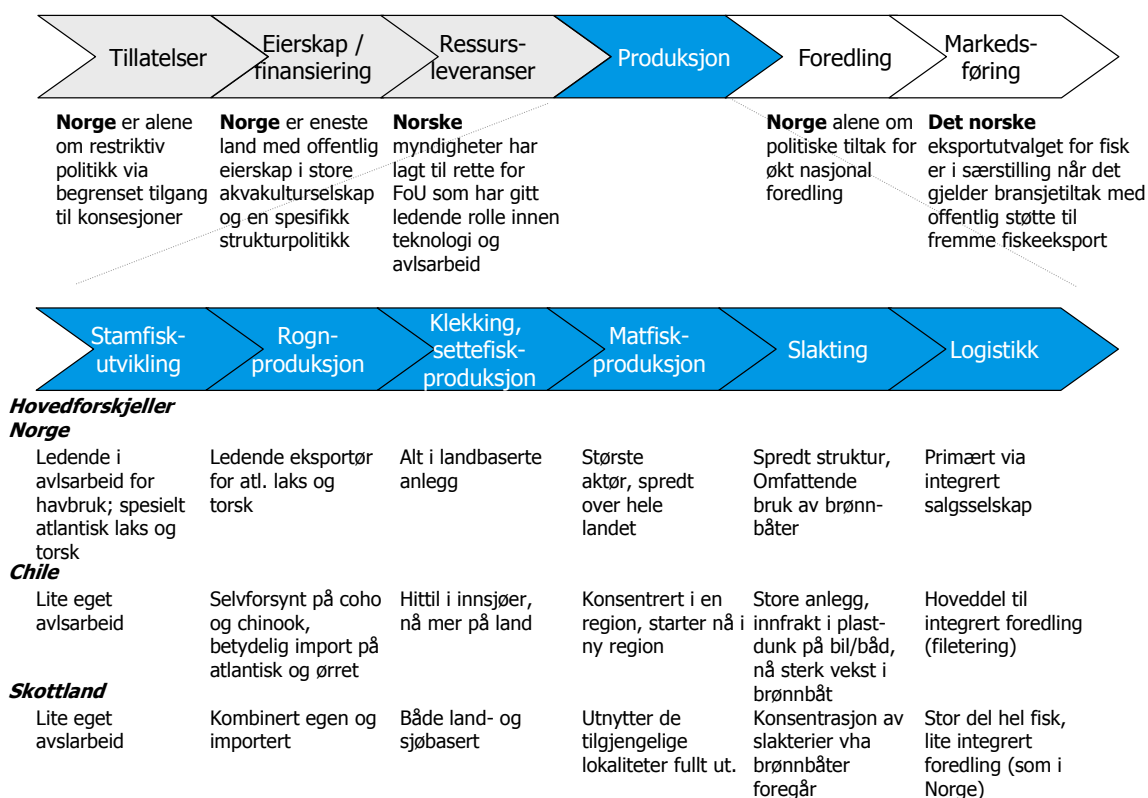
Tillatelser

Eierskap / finansiering

Ressurs-leveranser

Produksjon

Foredling

Markeds-føring

**Norge** er alene om restriktiv politikk via begrenset tilgang til konsesjoner

**Norge** er eneste land med offentlig eierskap i store akvakulturselskap og en spesifikk strukturpolitikk

**Norske** myndigheter har lagt til rette for FoU som har gitt ledende rolle innen teknologi og avlsarbeid

**Norge** alene om politiske tiltak for økt nasjonal foredling

**Det norske** eksportutvalget for fisk er i særstilling når det gjelder bransjetiltak med offentlig støtte til fremme fiskeeksport

Stamfisk-utvikling

Rogn-produksjon

Klekking, settefisk-produksjon

Matfisk-produksjon

Slakting

Logistikk

**Hovedforskjeller**
**Norge**

Ledende i avlsarbeid for havbruk; spesielt atlantisk laks og torsk

Ledende eksportør for atl. laks og torsk

Alt i landbaserte anlegg

Største aktør, spredt over hele landet

Spredt struktur, Omfattende bruk av brønnbåter

Primært via integrert salgsselskap

**Chile**

Lite eget avlsarbeid

Selvforsynt på coho og chinook, betydelig import på atlantisk og ørret

Hittil i innsjøer, nå mer på land

Konsentrert i en region, starter nå i ny region

Store anlegg, innfrakt i plast-dunk på bil/båd, nå sterk vekst i brønnbåt

Hoveddel til integrert foredling (filetering)

**Skottland**

Lite eget avslarbeid

Kombinert egen og importert

Både land- og sjøbasert

Utnytter de tilgjengelige lokaliteter fullt ut.

Konsentrasjon av slakterier vha brønnbåter foregår

Stor del hel fisk, lite integrert foredling (som i Norge)